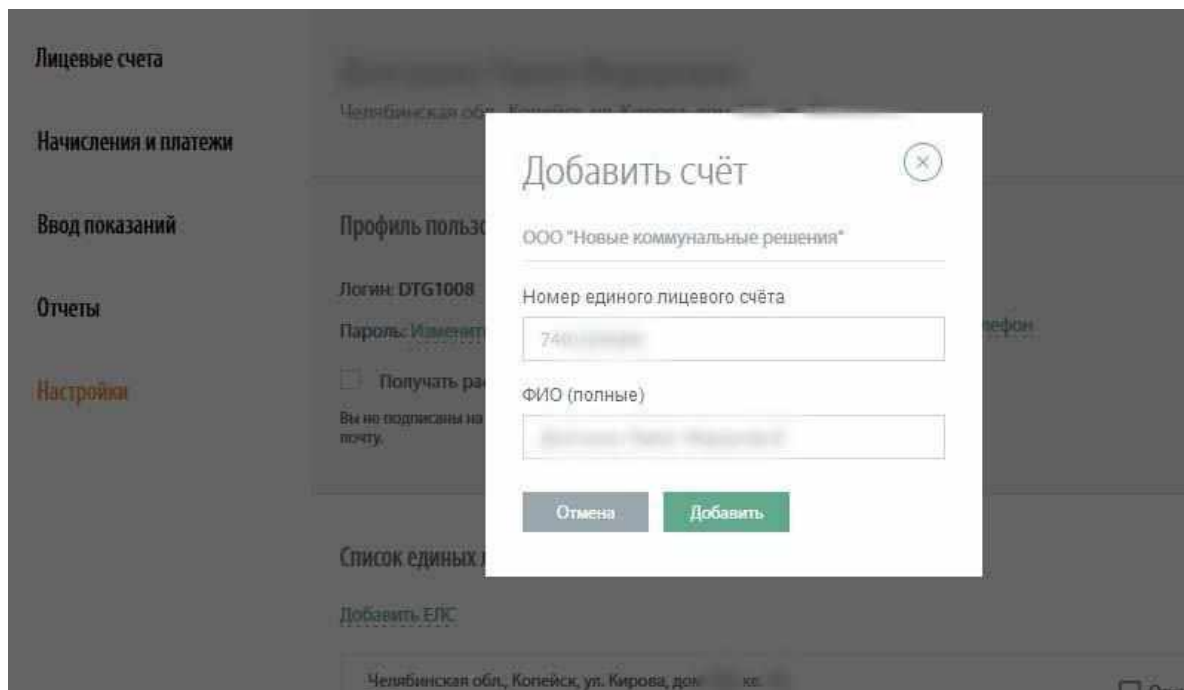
Лицевые счета

Начисления и платежи

Ввод показаний

Отчеты

Настройки

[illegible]

Челябинская обл., Копейск, ул. Кирова, дом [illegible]

Профиль польз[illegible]

Логин: DTG1008

Пароль: Изменит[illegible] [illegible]лефон

Получать ра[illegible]

Вы не подписаны на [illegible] почту.

Список единых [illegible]

Добавить ЕЛС

Челябинская обл., Копейск, ул. Кирова, дом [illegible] кв. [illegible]

Добавить счёт

ООО "Новые коммунальные решения"

Номер единого лицевого счёта

74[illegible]

ФИО (полные)

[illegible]

Отмена

Добавить